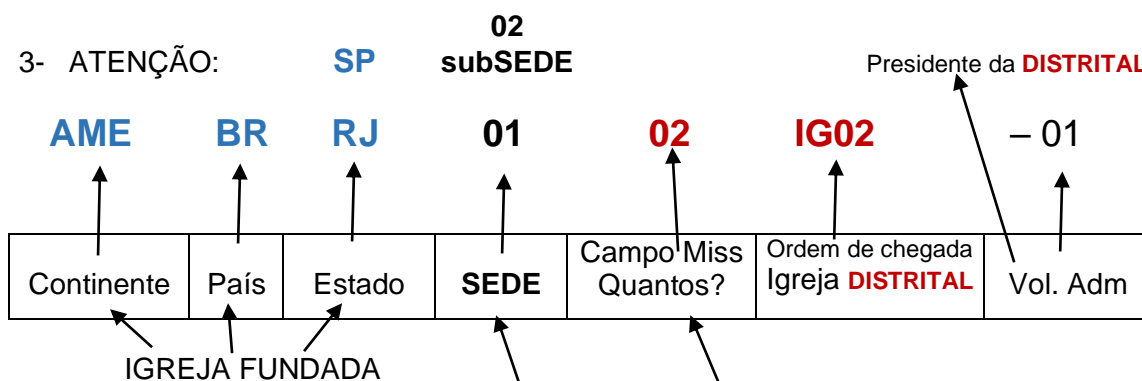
3- ATENÇÃO: SP 02 subSEDE

Presidente da DISTRITAL

AME BR RJ 01 02 IG02 – 01

| Continente | País | Estado | SEDE | Campo Miss Quantos? | Ordem de chegada Igreja DISTRITAL | Vol. Adm |
|---|---|---|---|---|---|---|

IGREJA FUNDADA